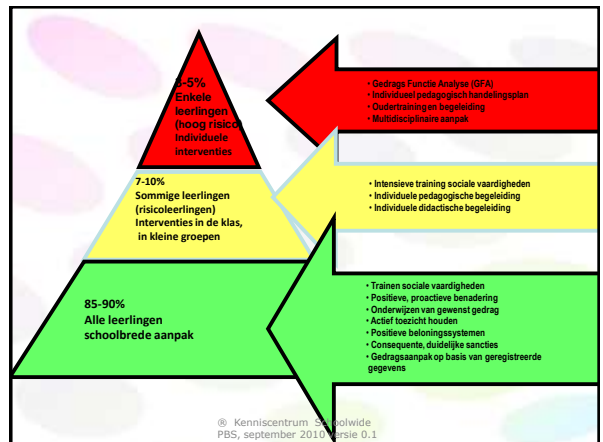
3-5%
Enkele leerlingen (hoog risico)
Individuele interventies

• Gedrags Functie Analyse (GFA)
• Individueel pedagogisch handelingsplan
• Oudertraining en begeleiding
• Multidisciplinaire aanpak

7-10%
Sommige leerlingen (risicoleerlingen)
Interventies in de klas, in kleine groepen

• Intensieve training sociale vaardigheden
• Individuele pedagogische begeleiding
• Individuele didactische begeleiding

85-90%
Alle leerlingen
schoolbrede aanpak

• Trainen sociale vaardigheden
• Positieve, proactieve benadering
• Onderwijzen van gewenst gedrag
• Actief toezicht houden
• Positieve beloningssystemen
• Consequente, duidelijke sancties
• Gedragsaanpak op basis van geregistreerde gegevens

® Kenniscentrum S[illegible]olwide PBS, september 2010 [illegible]ersie 0.1